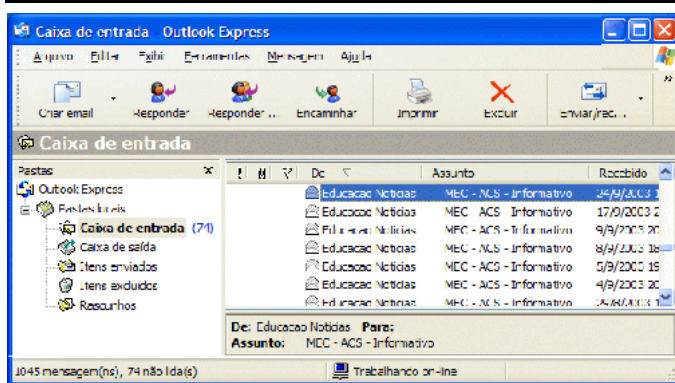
Caixa de entrada - Outlook Express

Arquivo Editar Exibir Ferramentas Mensagem Ajuda

Criar email Responder Responder ... Encaminhar Imprimir Excluir Enviar/rec...

Caixa de entrada

Pastas
Outlook Express
Pastas locais
Caixa de entrada (74)
Caixa de saída
Itens enviados
Itens excluídos
Rascunhos

| ! | | | De | Assunto | Recebido |
|---|---|---|---|---|---|
| | | | Educacao Noticias | MEC - ACS - Informativo | 24/9/2003 1 |
| | | | Educacao Noticias | MEC - ACS - Informativo | 17/9/2003 2 |
| | | | Educacao Noticias | MEC - ACS - Informativo | 9/9/2003 20 |
| | | | Educacao Noticias | MEC - ACS - Informativo | 8/9/2003 18 |
| | | | Educacao Noticias | MEC - ACS - Informativo | 5/9/2003 19 |
| | | | Educacao Noticias | MEC - ACS - Informativo | 4/9/2003 2 |
| | | | Educacao Noticias | MEC - ACS - Informativo | 28/8/2003 1 |

De: Educacao Noticias Para:
Assunto: MEC - ACS - Informativo

1045 mensagem(ns), 74 não lida(s)
Trabalhando on-line